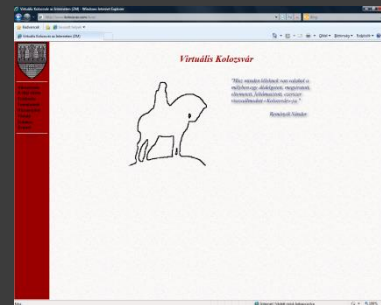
Virtuális Kolozsvár az Interneten (ÜM) - Windows Internet Explorer

Kedvencek

Virtuális Kolozsvár az Interneten (ÜM)

Virtuális Kolozsvár

"Hisz minden lélekné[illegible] van valahol a mélyben egy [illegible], megpróbált, elnémított, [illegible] visszaálmodott «Kolozsvára»."

Reményik Sándor